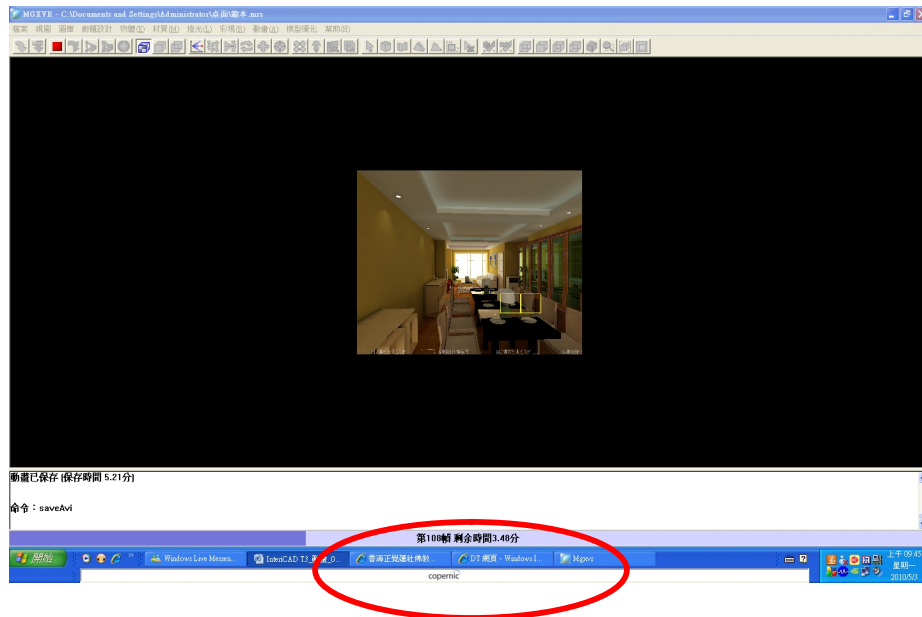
MGXVR - C:\Documents and Settings\Administrator\桌面\副本.mrs

檔案 視圖 圖層 幾何設計 物體(E) 材質(M) 燈光(L) 影視(I) 動畫(A) 模型優化 幫助(H)

動畫已保存 (保存時間 5.21分)

命令：saveAvi

第108幀 剩余時間3.48分

開始

Windows Live Messen...

InteriCAD T3_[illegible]

普濟正覺蓮社佛教...

DT 網頁 - Windows I...

Mgxvr

copernic

上午 09:45
星期一
2010/5/3